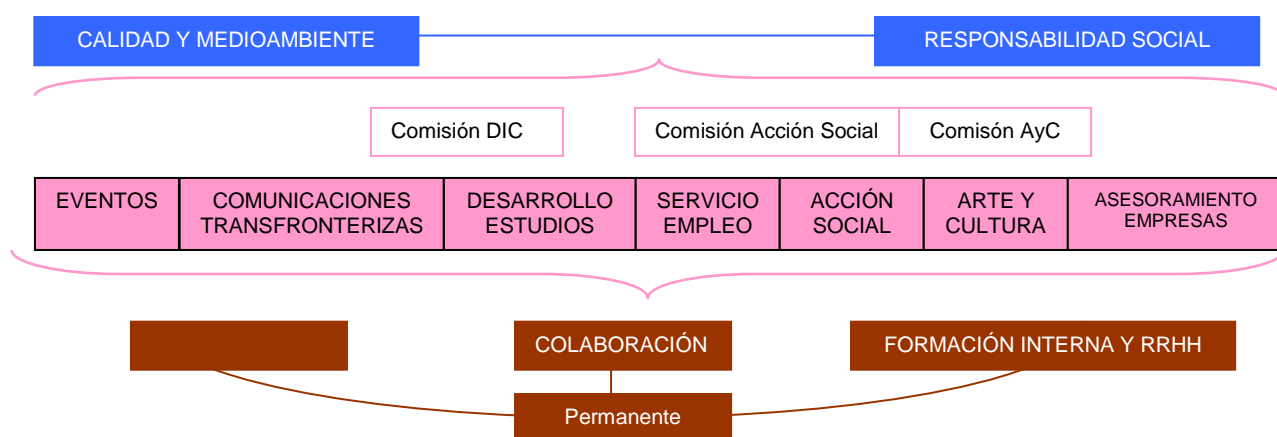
CALIDAD Y MEDIOAMBIENTE

RESPONSABILIDAD SOCIAL

Comisión DIC

Comisión Acción Social

Comisón AyC

| EVENTOS | COMUNICACIONES TRANSFRONTERIZAS | DESARROLLO ESTUDIOS | SERVICIO EMPLEO | ACCIÓN SOCIAL | ARTE Y CULTURA | ASESORAMIENTO EMPRESAS |
|---|---|---|---|---|---|---|

COLABORACIÓN

FORMACIÓN INTERNA Y RRHH

Permanente